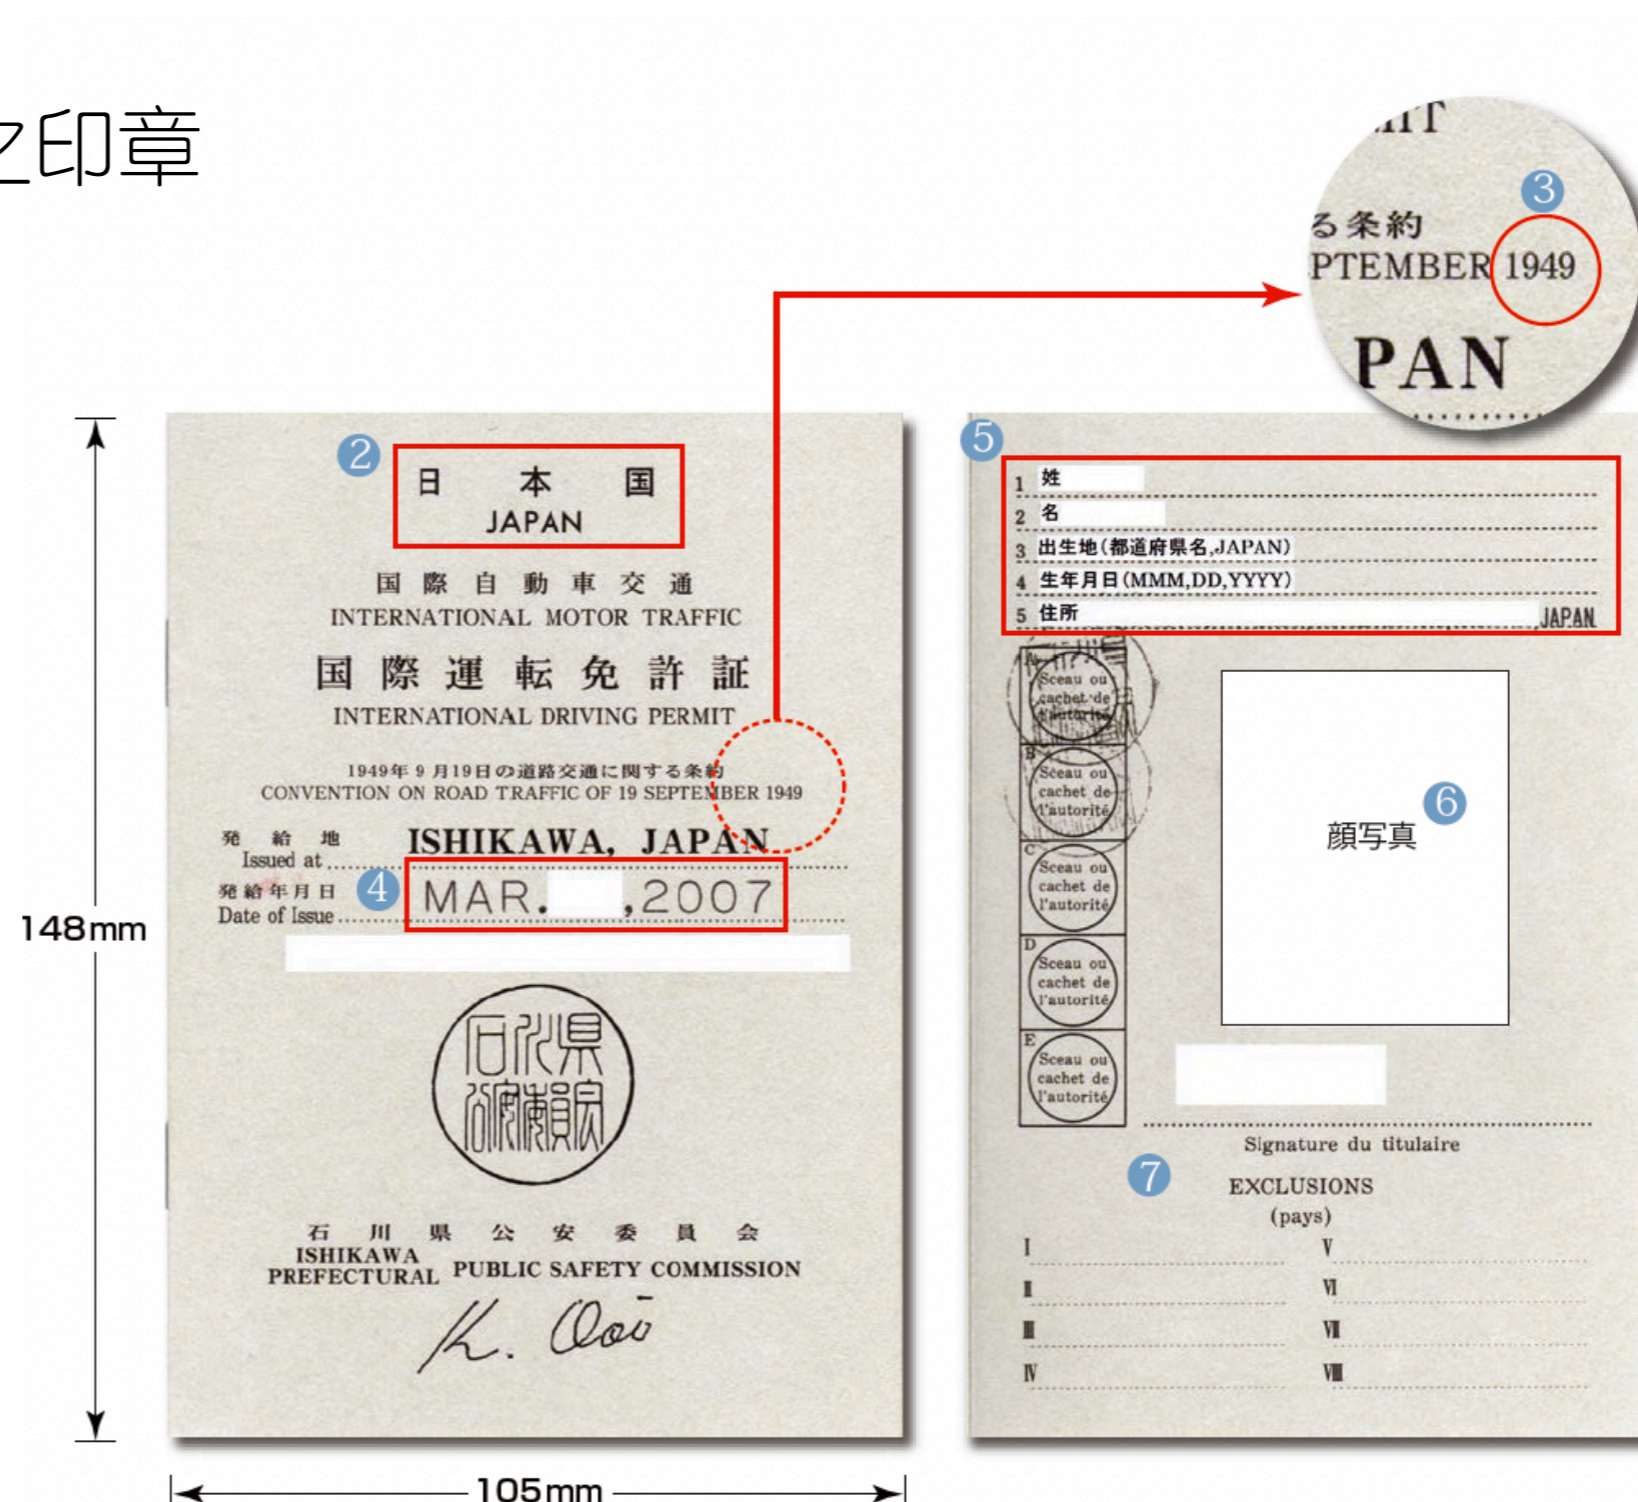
之印章

148mm

2

日 本 国
JAPAN

国 際 自 動 車 交 通
INTERNATIONAL MOTOR TRAFFIC

国 際 運 転 免 許 証
INTERNATIONAL DRIVING PERMIT

1949年 9 月19日の道路交通に関する条約
CONVENTION ON ROAD TRAFFIC OF 19 SEPTEMBER 1949

発 給 地
Issued at ISHIKAWA, JAPAN

発給年月日
Date of Issue 4 MAR. ,2007

石川県公安委員

石 川 県 公 安 委 員 会
ISHIKAWA PREFECTURAL PUBLIC SAFETY COMMISSION

K. Aoi

105mm

MIT
3
る条約
PTEMBER 1949
PAN

5
1 姓
2 名
3 出生地(都道府県名,JAPAN)
4 生年月日(MMM,DD,YYYY)
5 住所 JAPAN

A Sceau ou cachet de l'autorité
B Sceau ou cachet de l'autorité
C Sceau ou cachet de l'autorité
D Sceau ou cachet de l'autorité
E Sceau ou cachet de l'autorité

6
顔写真

Signature du titulaire

7
EXCLUSIONS
(pays)

I
V
II
VI
III
VII
IV
VIII